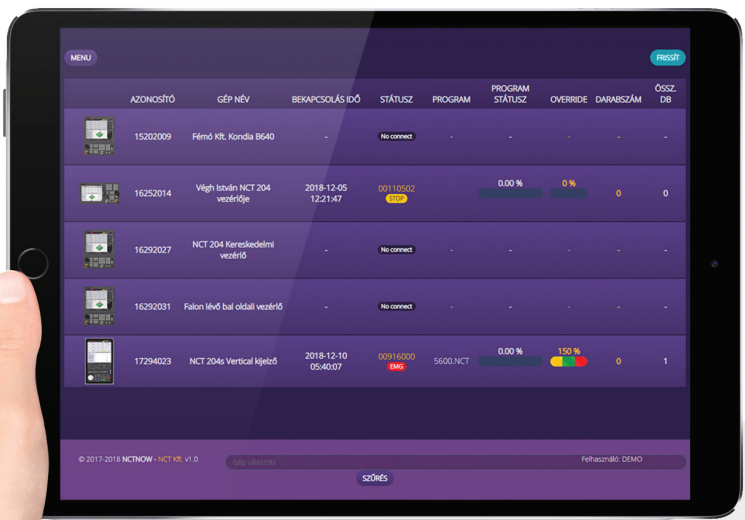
MENU

FRISSÍT

|  | AZONOSÍTÓ | GÉP NÉV | BEKAPCSOLÁS IDŐ | STÁTUSZ | PROGRAM | PROGRAM STÁTUSZ | OVERRIDE | DARABSZÁM | ÖSSZ. DB |
|---|---|---|---|---|---|---|---|---|---|
|  | 15202009 | Fémó Kft. Kondia B640 | - | No connect | - | - | - | - | - |
|  | 16252014 | Végh István NCT 204 vezérlője | 2018-12-05 12:21:47 | 00110502 STOP |  | 0.00 % | 0 % | 0 | 0 |
|  | 16292027 | NCT 204 Kereskedelmi vezérlő | - | No connect | - | - | - | - | - |
|  | 16292031 | Falon lévő bal oldali vezérlő | - | No connect | - | - | - | - | - |
|  | 17294023 | NCT 204s Vertical kijelző | 2018-12-10 05:40:07 | 00916000 EMG | 5600.NCT | 0.00 % | 150 % | 0 | 1 |

© 2017-2018 NCTNOW - NCT Kft. v1.0

Gép választás

Felhasználó: DEMO

SZŰRÉS